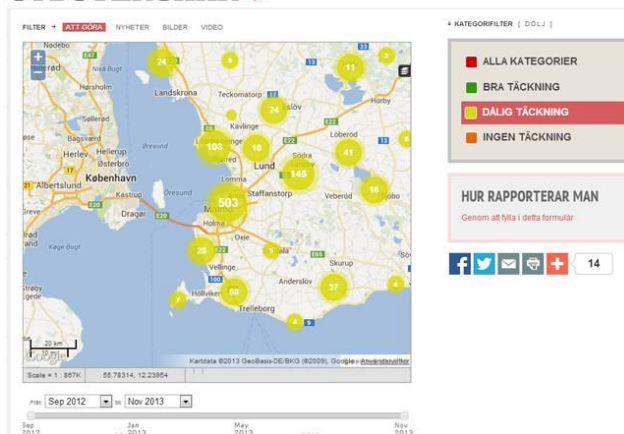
FILTER + ATT GÖRA NYHETER BILDER VIDEO

+ KATEGORIFILTER [ DÖLJ ]

ALLA KATEGORIER
BRA TÄCKNING
DÅLIG TÄCKNING
INGEN TÄCKNING

HUR RAPPORTERAR MAN
Genom att fylla i detta formulär

14

Nødebo
Helsingør
Höganäs
Landskrona
Hørsholm
Nivå
Ny Bjaelse
Herlev
Hellerup
København
Albertslund
Kastrup
Dragør
Köge Bugt
Kävlinge
Eslöv
Hörby
Lund
Löberöd
Södra Sandby
Staffanstorp
Veberöd
Malmö
Oxie
Vellinge
Höllviken
Anderslöv
Skurup
Trelleborg
Øresund
Öresund
E20

24
9
11
3
24
103
18
41
6
146
16
503
28
7
60
37
4
4

20 km
Kartdata ©2013 GeoBasis-DE/BKG (©2009), Google - Användarvillkor
Scale = 1 : 867K
55.78314, 12.23954

Från Sep 2012 till Nov 2013

Sep 2012
Jan 2013
May 2013
Nov 2013